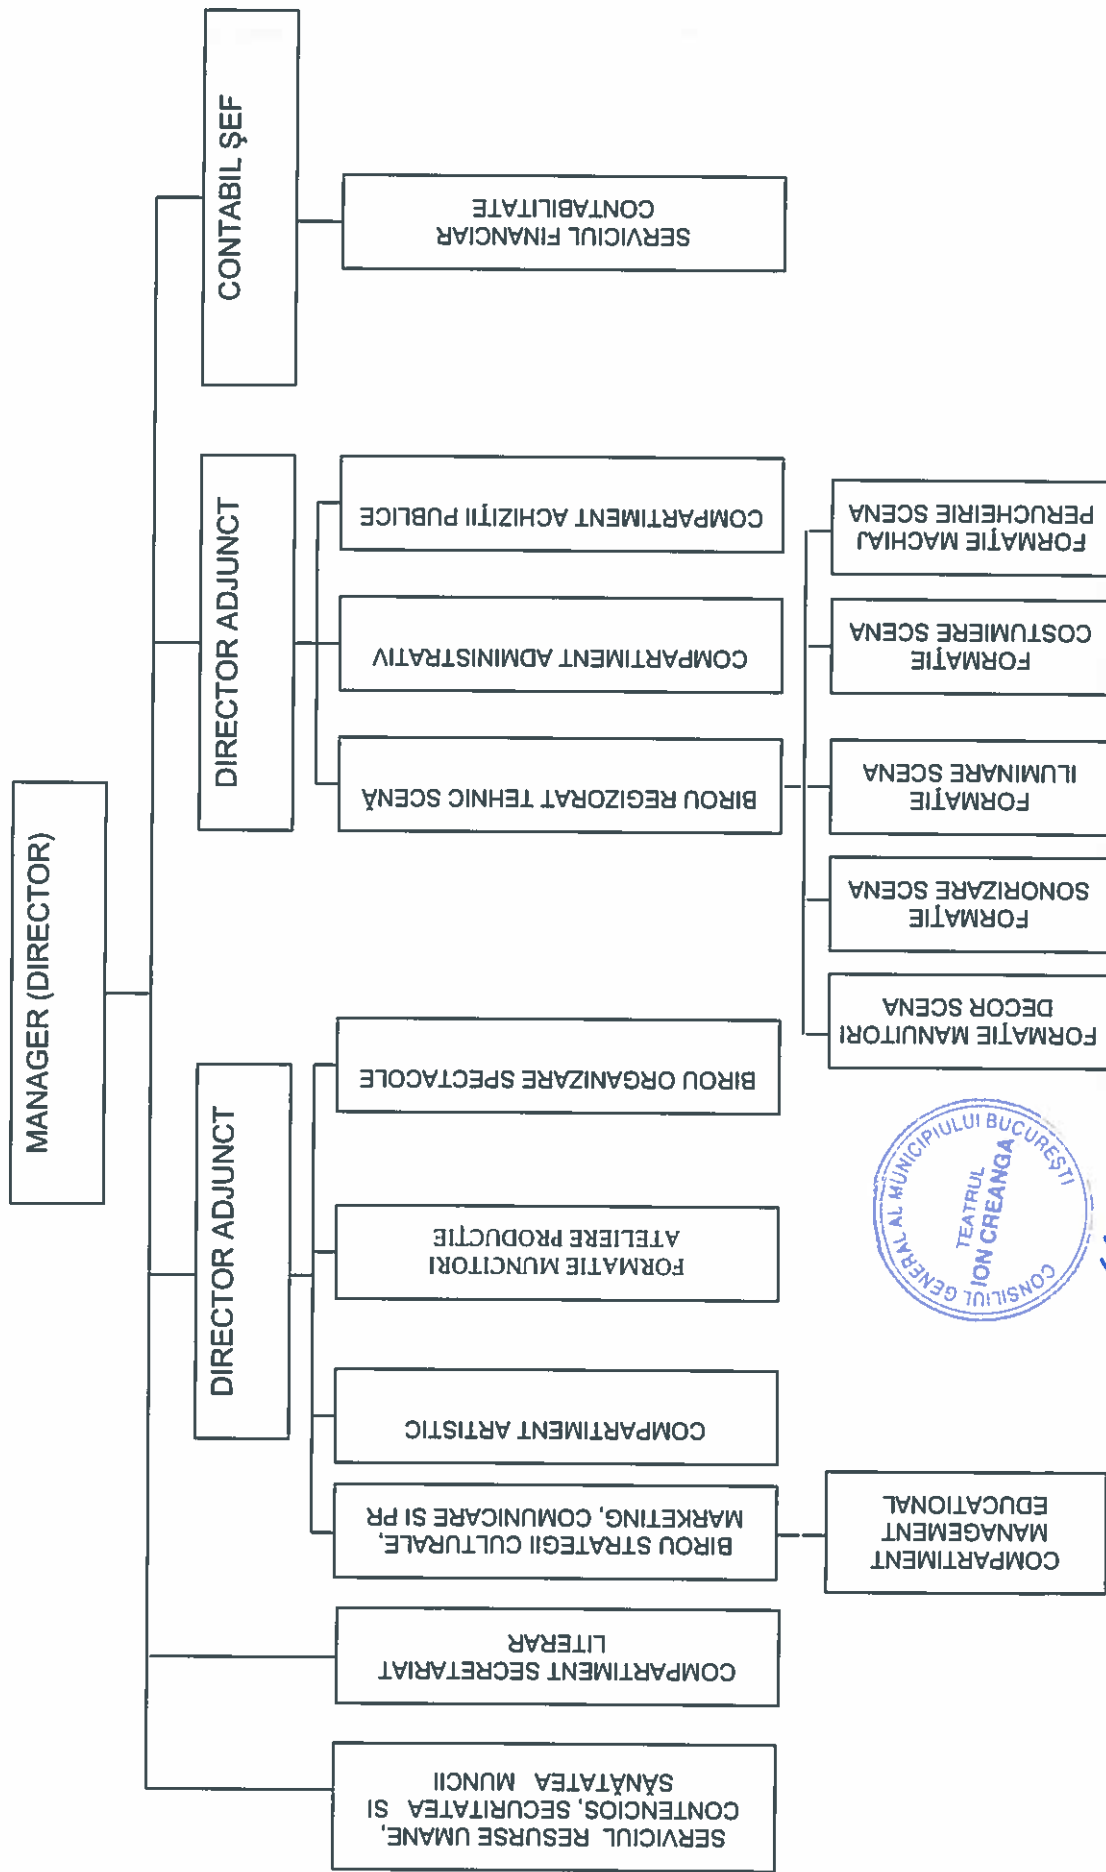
MANAGER (DIRECTOR)

CONTABIL ŞEF

SERVICIUL FINANCIAR CONTABILITATE

DIRECTOR ADJUNCT

COMPARTIMENT ACHIZIŢII PUBLICE

COMPARTIMENT ADMINISTRATIV

BIROU REGIZORAT TEHNIC SCENĂ

FORMAŢIE MACHIAJ PERUCHERIE SCENA

FORMAŢIE COSTUMIERE SCENA

FORMAŢIE ILUMINARE SCENA

FORMAŢIE SONORIZARE SCENA

FORMAŢIE MANUITORI DECOR SCENA

DIRECTOR ADJUNCT

BIROU ORGANIZARE SPECTACOLE

FORMAŢIE MUNCITORI ATELIERE PRODUCŢIE

COMPARTIMENT ARTISTIC

BIROU STRATEGII CULTURALE, MARKETING, COMUNICARE ŞI PR

COMPARTIMENT MANAGEMENT EDUCAŢIONAL

COMPARTIMENT SECRETARIAT LITERAR

SERVICIUL RESURSE UMANE, CONTENCIOS, SECURITATEA ŞI SĂNĂTATEA MUNCII

CONSILIUL GENERAL AL MUNICIPIULUI BUCUREŞTI
TEATRUL ION CREANGĂ